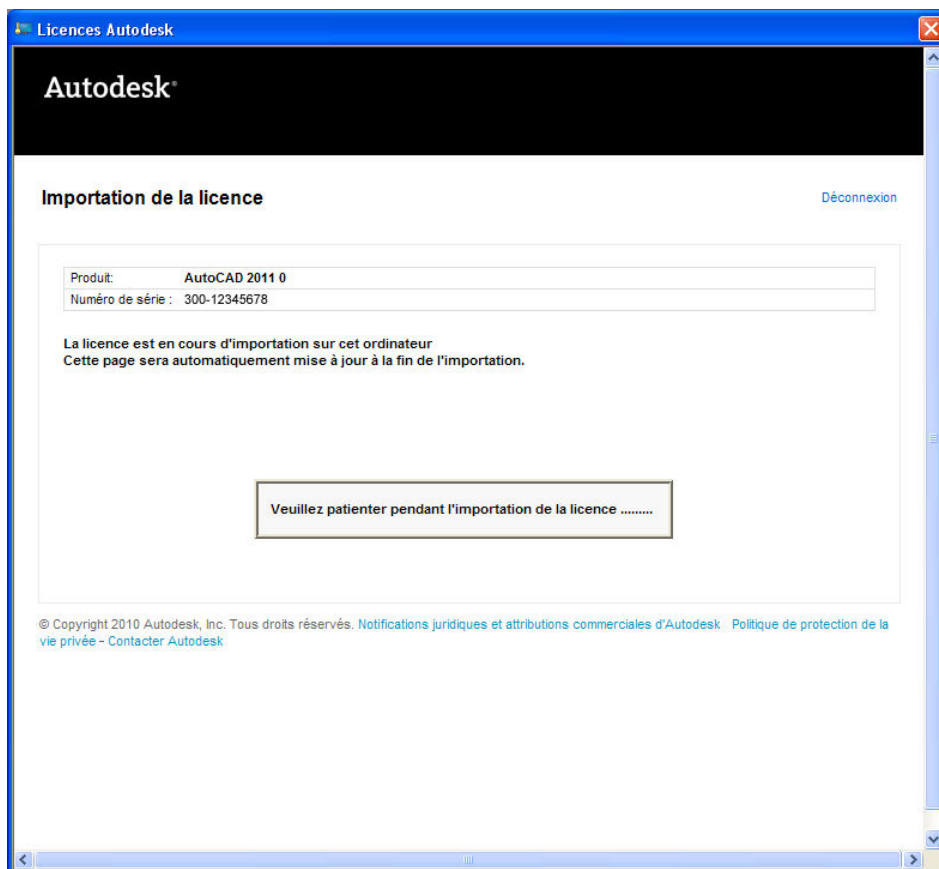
Licences Autodesk

Autodesk®

Importation de la licence

Déconnexion

| Produit: | AutoCAD 2011 0 |
|---|---|
| Numéro de série : | 300-12345678 |

La licence est en cours d'importation sur cet ordinateur
Cette page sera automatiquement mise à jour à la fin de l'importation.

Veuillez patienter pendant l'importation de la licence .........

© Copyright 2010 Autodesk, Inc. Tous droits réservés. Notifications juridiques et attributions commerciales d'Autodesk · Politique de protection de la vie privée - Contacter Autodesk